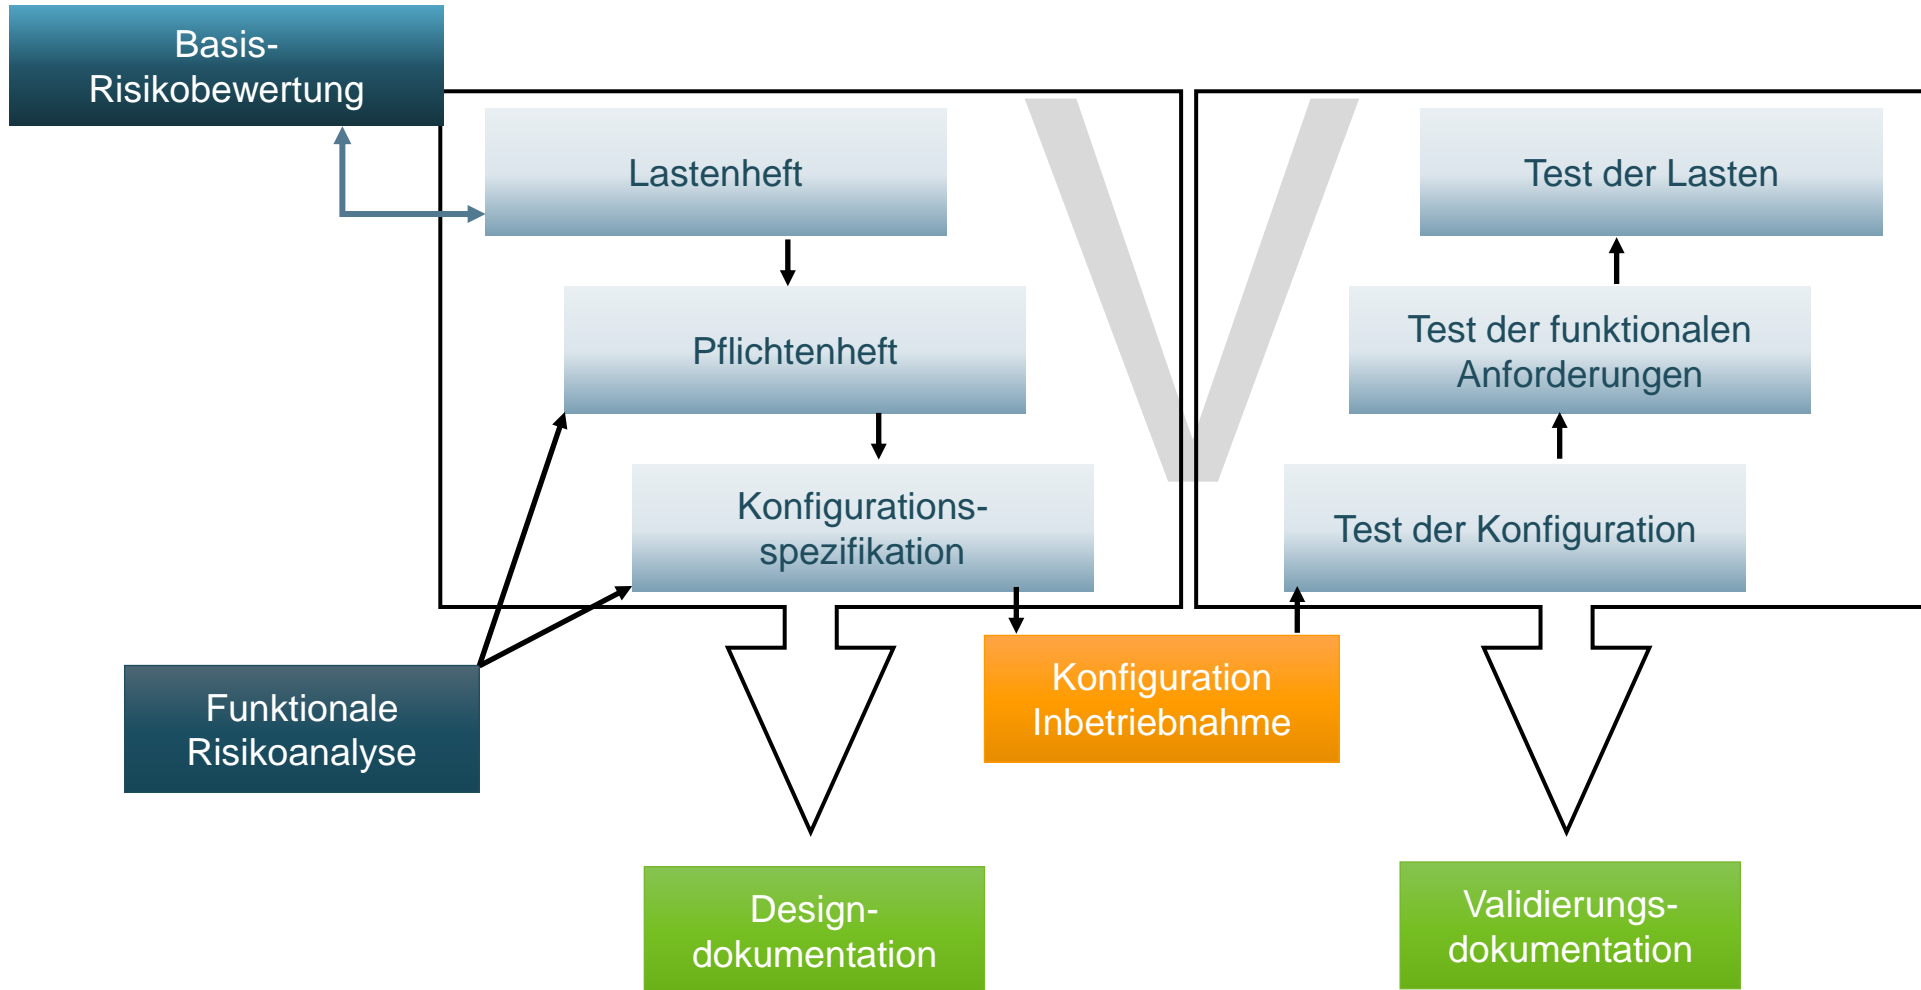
Basis-Risikobewertung

Lastenheft

Pflichtenheft

Konfigurations-spezifikation

V

Test der Lasten

Test der funktionalen Anforderungen

Test der Konfiguration

Funktionale Risikoanalyse

Konfiguration Inbetriebnahme

Design-dokumentation

Validierungs-dokumentation